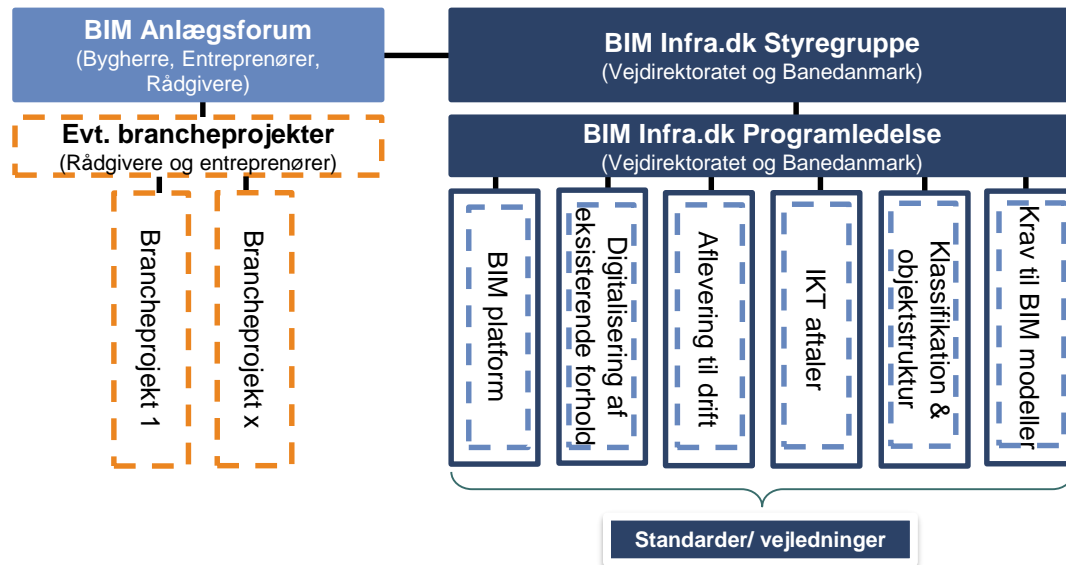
BIM Anlægsforum
(Bygherre, Entreprenører, Rådgivere)

Evt. brancheprojekter
(Rådgivere og entreprenører)

Brancheprojekt 1

Brancheprojekt x

BIM Infra.dk Styregruppe
(Vejdirektoratet og Banedanmark)

BIM Infra.dk Programledelse
(Vejdirektoratet og Banedanmark)

BIM platform

Digitalisering af eksisterende forhold

Aflevering til drift

IKT aftaler

Klassifikation & objektstruktur

Krav til BIM modeller

Standarder/ vejledninger